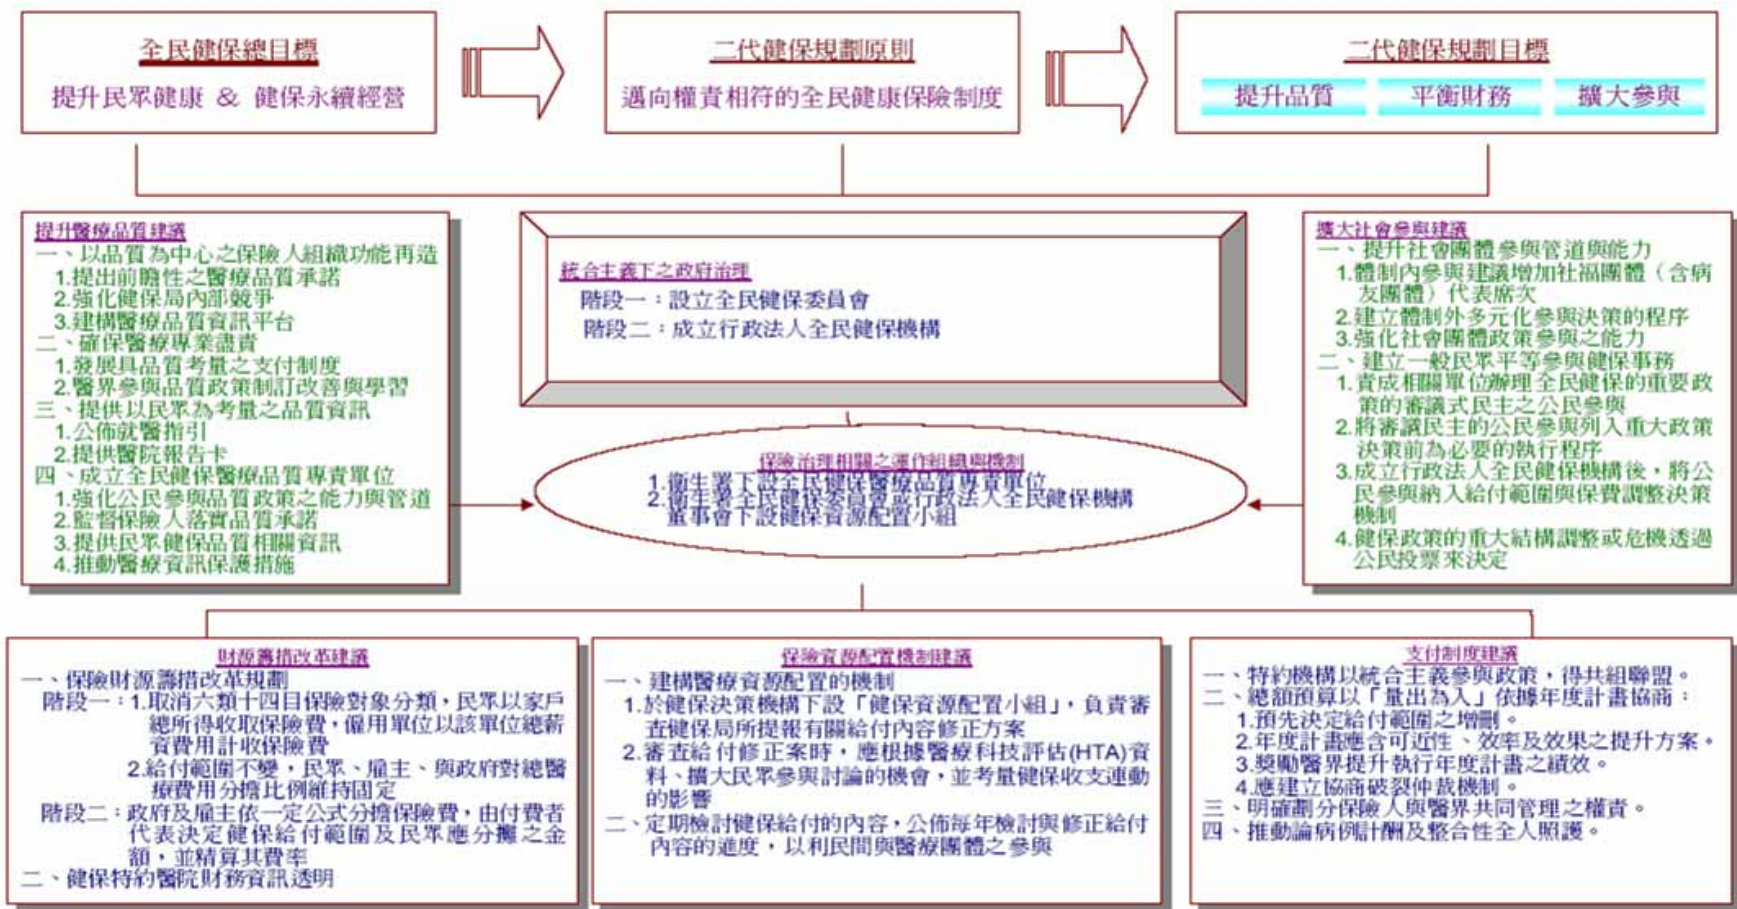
全民健保總目標
提升民眾健康 & 健保永續經營

二代健保規劃原則
邁向權責相符的全民健康保險制度

二代健保規劃目標
提升品質
平衡財務
擴大參與

提升醫療品質建議
一、以品質為中心之保險人組織功能再造
1.提出前瞻性之醫療品質承諾
2.強化健保局內部競爭
3.建構醫療品質資訊平台
二、確保醫療專業謹責
1.發展具品質考量之支付制度
2.醫界參與品質政策制訂改善與學習
三、提供以民眾為考量之品質資訊
1.公佈就醫指引
2.提供醫院報告卡
四、成立全民健保醫療品質專責單位
1.強化公民參與品質政策之能力與管道
2.監督保險人落實品質承諾
3.提供民眾健保品質相關資訊
4.推動醫療資訊保護措施

統合主義下之政府治理
階段一：設立全民健保委員會
階段二：成立行政法人全民健保機構

保險治理相關之運作組織與機制
1.衛生署下設全民健保醫療品質專責單位
2.衛生署全民健保委員會或行政法人全民健保機構董事會下設健保資源配置小組

擴大社會參與建議
一、提升社會團體參與管道與能力
1.體制內參與建議增加社福團體（含病友團體）代表席次
2.建立體制外多元化參與決策的程序
3.強化社會團體政策參與之能力
二、建立一般民眾平等參與健保事務
1.責成相關單位辦理全民健保的重要政策的審議式民主之公民參與
2.將審議民主的公民參與列入重大政策決策前為必要的執行程序
3.成立行政法人全民健保機構後，將公民參與納入給付範圍與保費調整決策機制
4.健保政策的重大結構調整或危機透過公民投票來決定

財源籌措改革建議
一、保險財源籌措改革規劃
階段一：1.取消六類十四目保險對象分類，民眾以家戶總所得收取保險費，僱用單位以該單位總薪資費用計收保險費
2.給付範圍不變，民眾、雇主、與政府對總醫療費用分擔比例維持固定
階段二：政府及雇主依一定公式分擔保險費，由付費者代表決定健保給付範圍及民眾應分攤之金額，並精算其費率
二、健保特約醫院財務資訊透明

保險資源配置機制建議
一、建構醫療資源配置的機制
1.於健保決策機構下設「健保資源配置小組」，負責審查健保局所提報有關給付內容修正方案
2.審查給付修正案時，應根據醫療科技評估(HTA)資料、擴大民眾參與討論的機會，並考量健保收支連動的影響
二、定期檢討健保給付的內容，公佈每年檢討與修正給付內容的進度，以利民間與醫療團體之參與

支付制度建議
一、特約機構以統合主義參與政策，得共組聯盟。
二、總額預算以「量出為入」依據年度計畫協商：
1.預先決定給付範圍之增刪。
2.年度計畫應含可近性、效率及效果之提升方案。
3.獎勵醫界提升執行年度計畫之績效。
4.應建立協商破裂仲裁機制。
三、明確劃分保險人與醫界共同管理之權責。
四、推動論病例計酬及整合性全人照護。